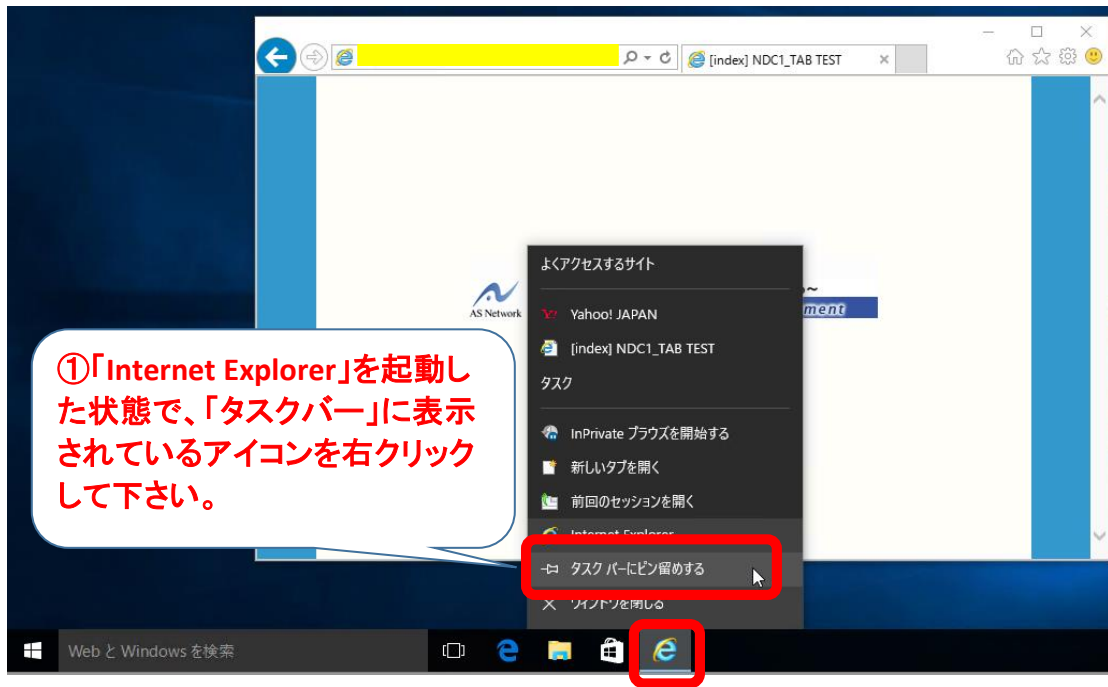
[index] NDC1_TAB TEST

AS Network

ment

よくアクセスするサイト

Yahoo! JAPAN

[index] NDC1_TAB TEST

タスク

InPrivate ブラウズを開始する

新しいタブを開く

前回のセッションを開く

Internet Explorer

タスク バーにピン留めする

ウィンドウを閉じる

①「Internet Explorer」を起動した状態で、「タスクバー」に表示されているアイコンを右クリックして下さい。

Web と Windows を検索